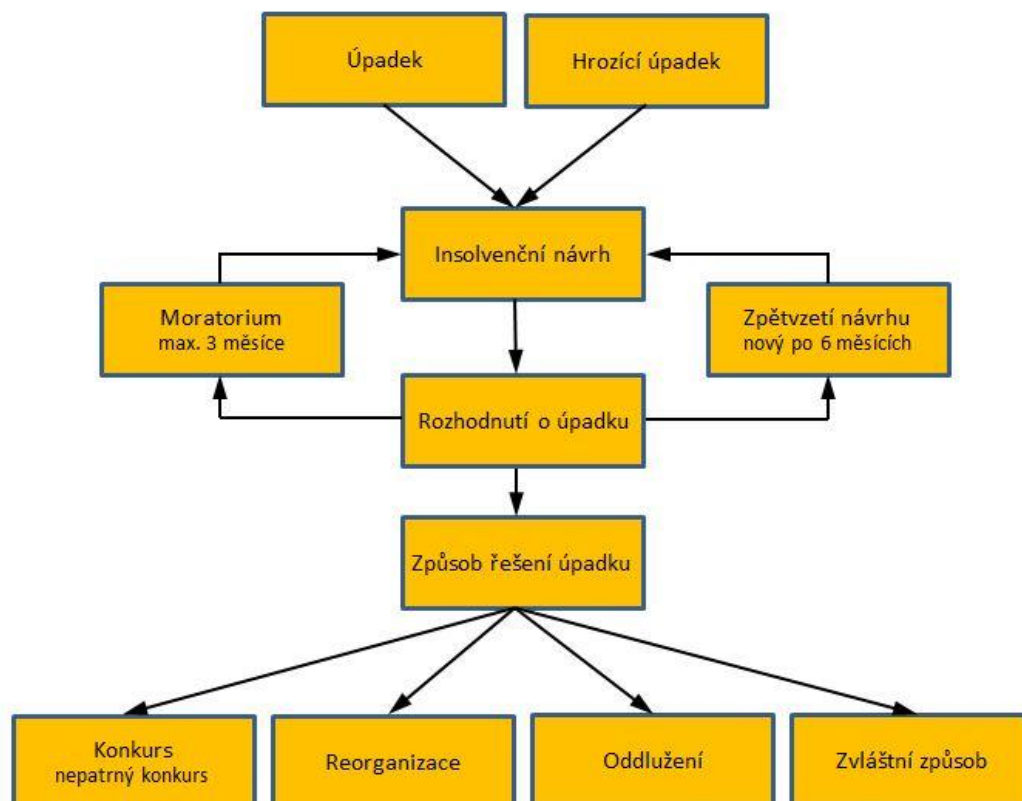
Úpadek

Hrozící úpadek

Insolvenční návrh

Moratorium
max. 3 měsíce

Zpětvzetí návrhu
nový po 6 měsících

Rozhodnutí o úpadku

Způsob řešení úpadku

Konkurs
nepatrný konkurs

Reorganizace

Oddlužení

Zvláštní způsob